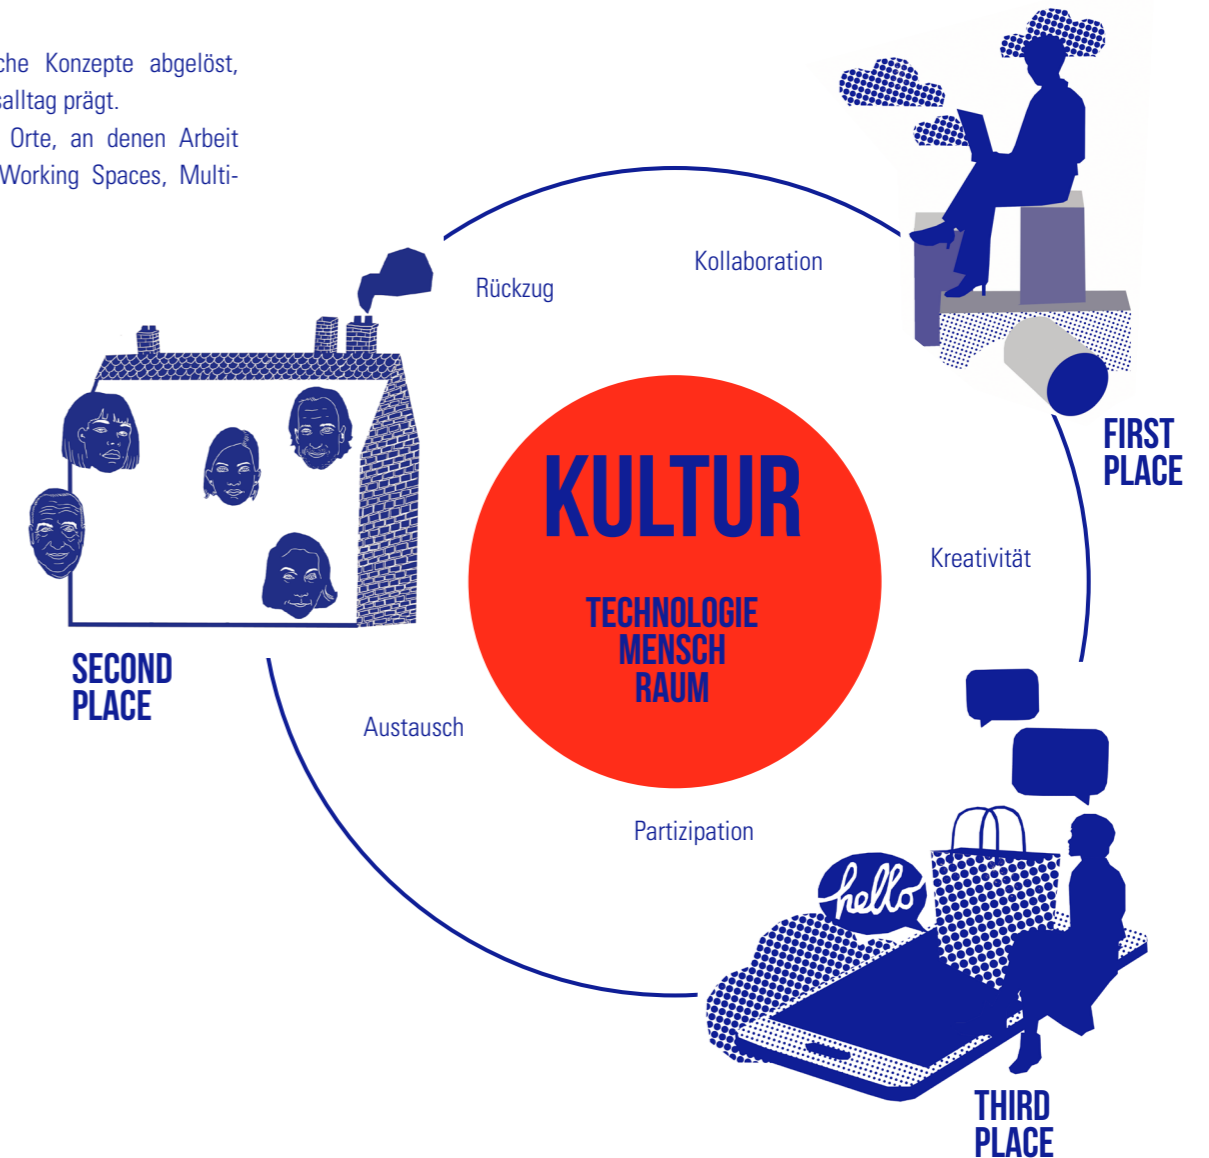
che Konzepte abgelöst, salltag prägt.
Orte, an denen Arbeit Working Spaces, Multi-

Rückzug

Kollaboration

FIRST PLACE

SECOND PLACE

KULTUR

TECHNOLOGIE
MENSCH
RAUM

Kreativität

Austausch

Partizipation

hello

THIRD PLACE